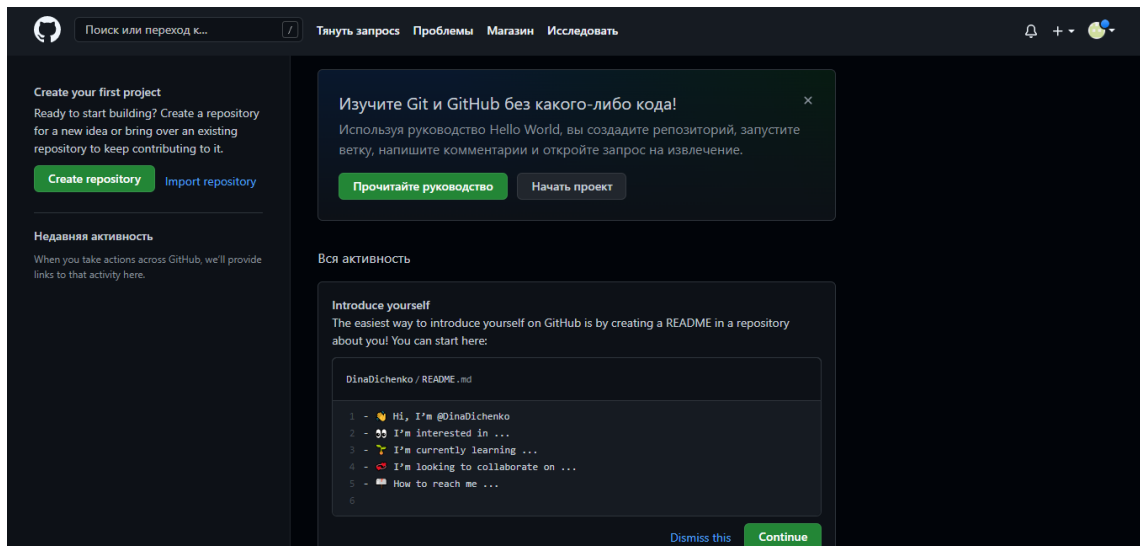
Поиск или переход к... /

Тянуть запрос Проблемы Магазин Исследовать

Create your first project

Ready to start building? Create a repository for a new idea or bring over an existing repository to keep contributing to it.

Create repository Import repository

Недавняя активность

When you take actions across GitHub, we'll provide links to that activity here.

Изучите Git и GitHub без какого-либо кода!

×

Используя руководство Hello World, вы создадите репозиторий, запустите ветку, напишите комментарии и откройте запрос на извлечение.

Прочитайте руководство Начать проект

Вся активность

Introduce yourself

The easiest way to introduce yourself on GitHub is by creating a README in a repository about you! You can start here:

DinaDichenko / README.md

1 - 👋 Hi, I'm @DinaDichenko
2 - 👀 I'm interested in ...
3 - 🌱 I'm currently learning ...
4 - 💞️ I'm looking to collaborate on ...
5 - 📫 How to reach me ...
6

Dismiss this Continue